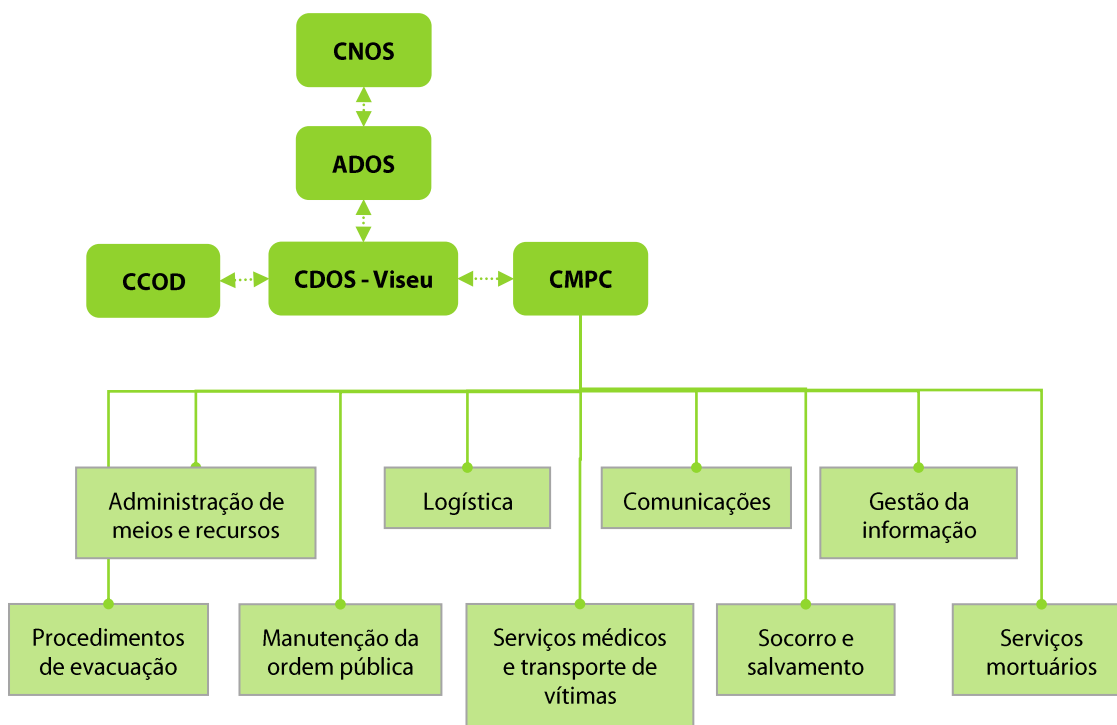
CNOS

ADOS

CCOD

CDOS - Viseu

CMPC

Administração de meios e recursos

Logística

Comunicações

Gestão da informação

Procedimentos de evacuação

Manutenção da ordem pública

Serviços médicos e transporte de vítimas

Socorro e salvamento

Serviços mortuários